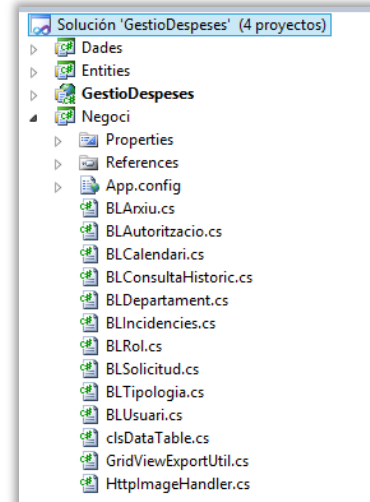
Solución 'GestioDespeses' (4 proyectos)
Dades
Entities
GestioDespeses
Negoci
Properties
References
App.config
BLArxiu.cs
BLAutoritzacio.cs
BLCalendari.cs
BLConsultaHistoric.cs
BLDepartament.cs
BLIncidencies.cs
BLRol.cs
BLSolicitud.cs
BLTipologia.cs
BLUsuari.cs
clsDataTable.cs
GridViewExportUtil.cs
HttpImageHandler.cs